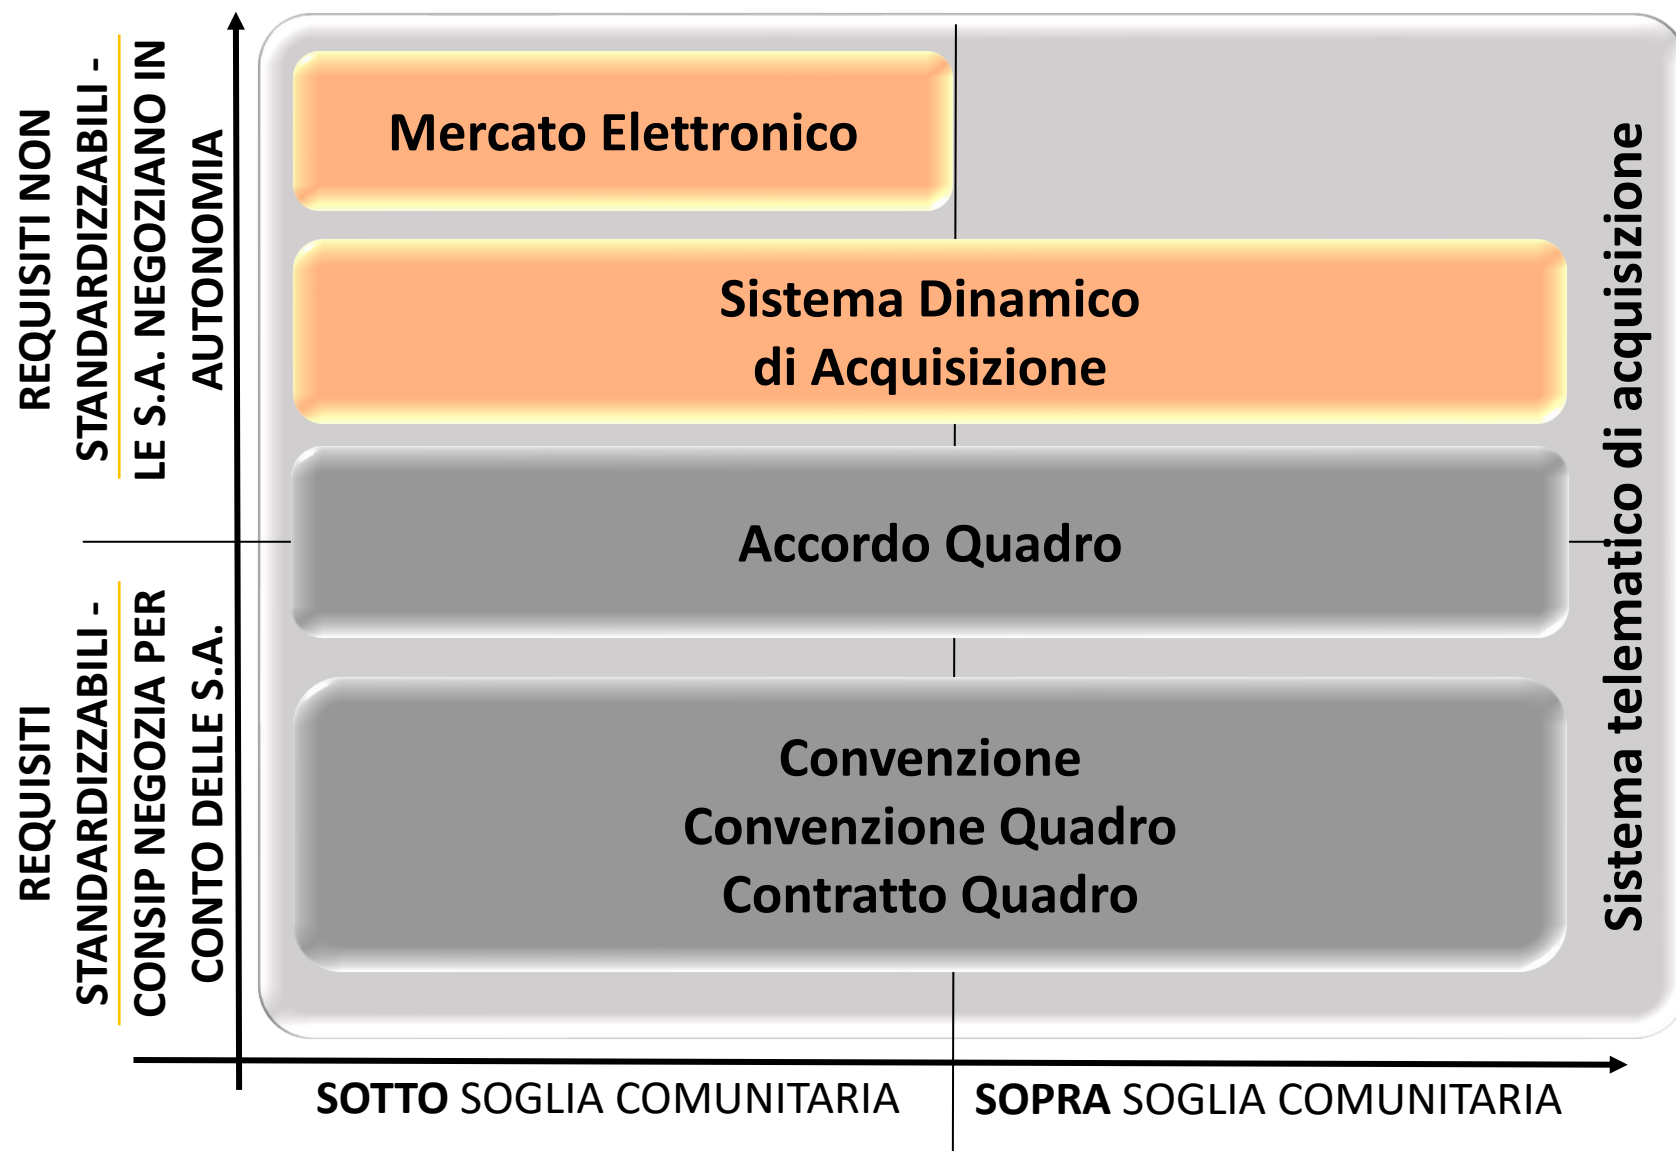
REQUISITI NON STANDARDIZZABILI - LE S.A. NEGOZIANO IN AUTONOMIA

REQUISITI STANDARDIZZABILI - CONSIP NEGOZIA PER CONTO DELLE S.A.

Mercato Elettronico

Sistema Dinamico di Acquisizione

Accordo Quadro

Convenzione
Convenzione Quadro
Contratto Quadro

Sistema telematico di acquisizione

SOTTO SOGLIA COMUNITARIA

SOPRA SOGLIA COMUNITARIA